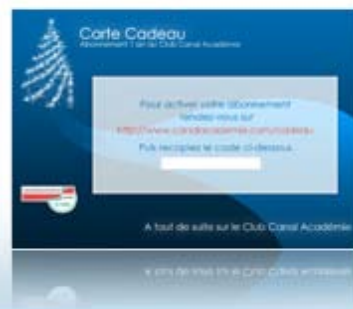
Carte Cadeau
Abonnement 1 an au Club Canal Académie

Pour activer votre abonnement
rendez-vous sur
http://www.canalacademie.com/cadeau
Puis recopiez le code ci-dessous :

A tout de suite sur le Club Canal Académie